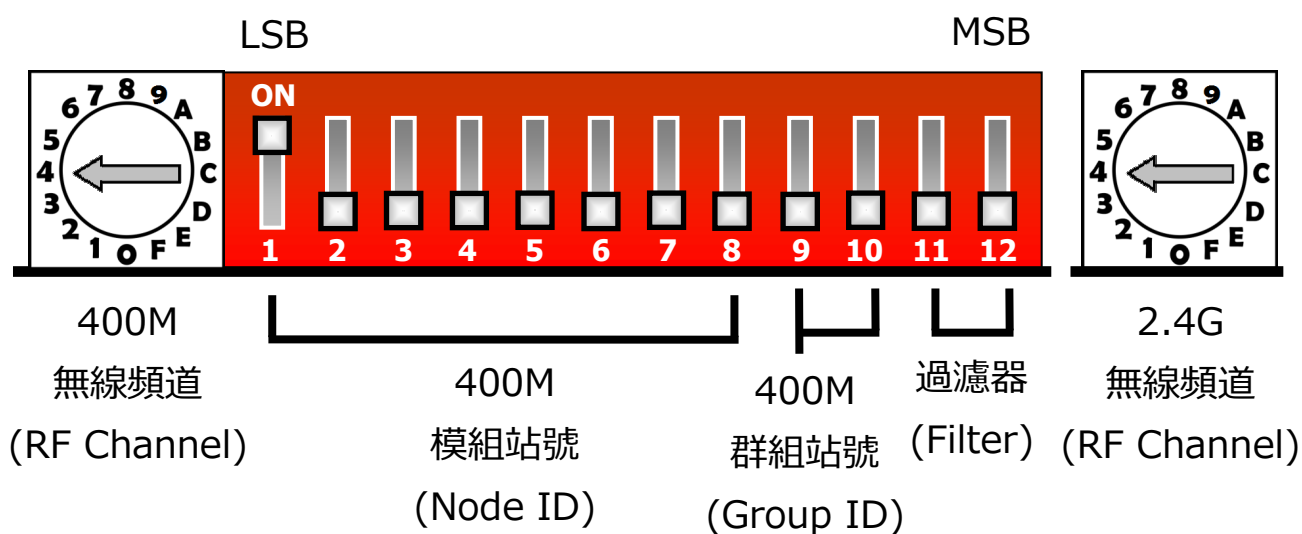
LSB

MSB

6 7 8 9 A
5 B
4 C
3 D
2 E
1 0 F

ON

1 2 3 4 5 6 7 8 9 10 11 12

6 7 8 9 A
5 B
4 C
3 D
2 E
1 0 F

400M
無線頻道
(RF Channel)

400M
模組站號
(Node ID)

400M
群組站號
(Group ID)

過濾器
(Filter)

2.4G
無線頻道
(RF Channel)